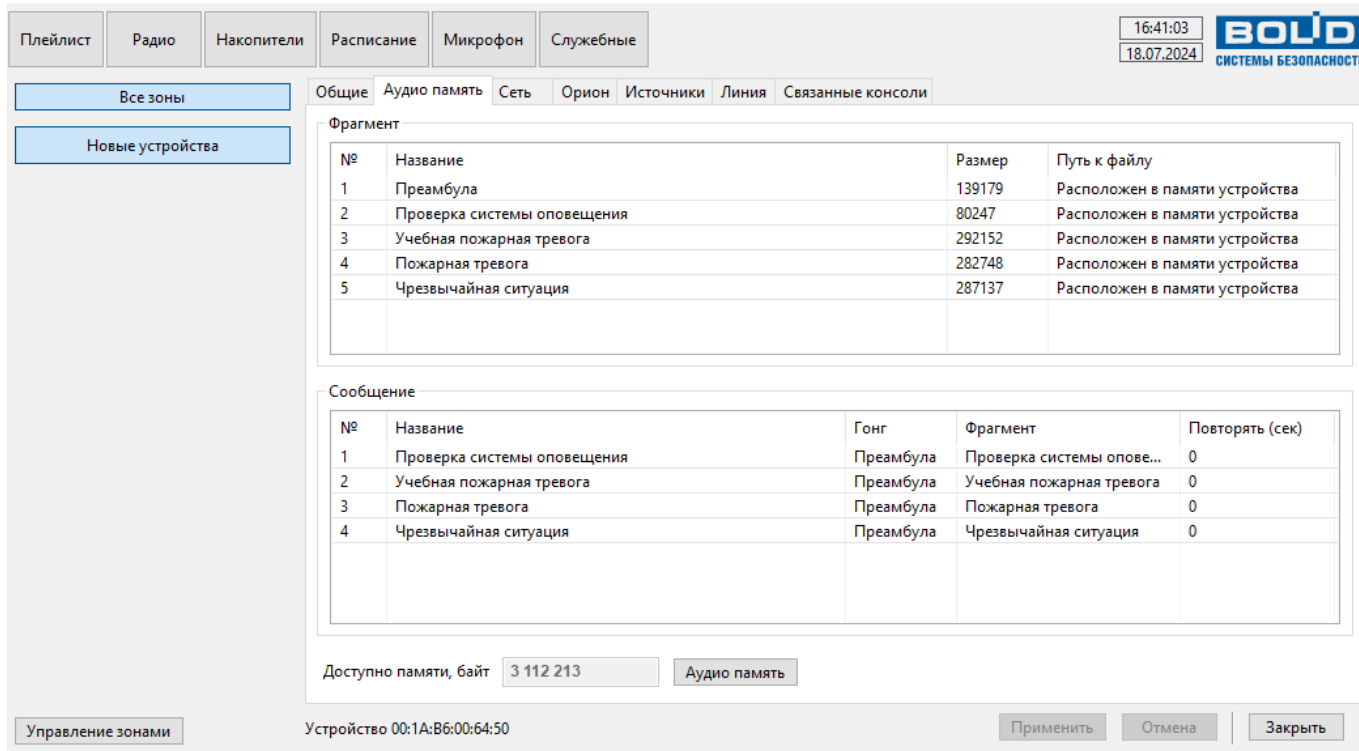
Плейлист Радио Накопители Расписание Микрофон Служебные

16:41:03
18.07.2024

BOLID
СИСТЕМЫ БЕЗОПАСНОСТ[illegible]

Все зоны

Новые устройства

Общие Аудио память Сеть Орион Источники Линия Связанные консоли

Фрагмент

| № | Название | Размер | Путь к файлу |
|---|---|---|---|
| 1 | Преамбула | 139179 | Расположен в памяти устройства |
| 2 | Проверка системы оповещения | 80247 | Расположен в памяти устройства |
| 3 | Учебная пожарная тревога | 292152 | Расположен в памяти устройства |
| 4 | Пожарная тревога | 282748 | Расположен в памяти устройства |
| 5 | Чрезвычайная ситуация | 287137 | Расположен в памяти устройства |

Сообщение

| № | Название | Гонг | Фрагмент | Повторять (сек) |
|---|---|---|---|---|
| 1 | Проверка системы оповещения | Преамбула | Проверка системы опове... | 0 |
| 2 | Учебная пожарная тревога | Преамбула | Учебная пожарная тревога | 0 |
| 3 | Пожарная тревога | Преамбула | Пожарная тревога | 0 |
| 4 | Чрезвычайная ситуация | Преамбула | Чрезвычайная ситуация | 0 |

Доступно памяти, байт 3 112 213 Аудио память

Управление зонами Устройство 00:1A:B6:00:64:50 Применить Отмена Закрыть